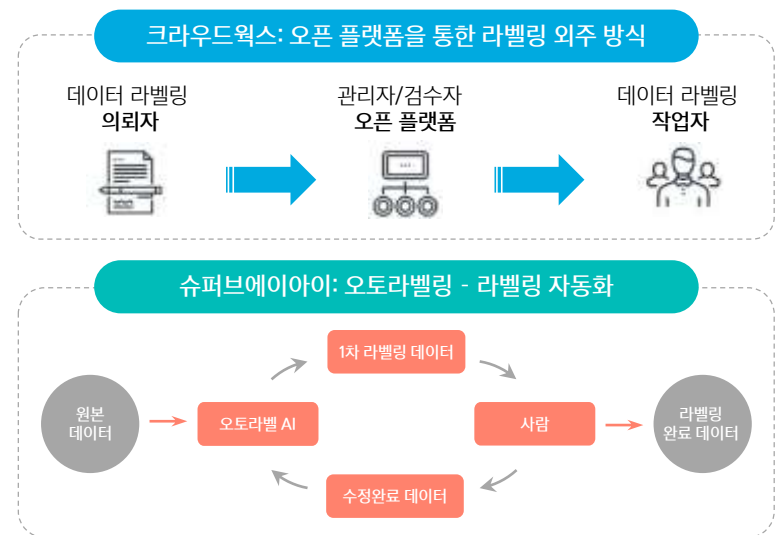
크라우드웍스: 오픈 플랫폼을 통한 라벨링 외주 방식

데이터 라벨링
의뢰자

관리자/검수자
오픈 플랫폼

데이터 라벨링
작업자

슈퍼브에이아이: 오토라벨링 - 라벨링 자동화

원본
데이터

오토라벨 AI

1차 라벨링 데이터

사람

수정완료 데이터

라벨링
완료 데이터